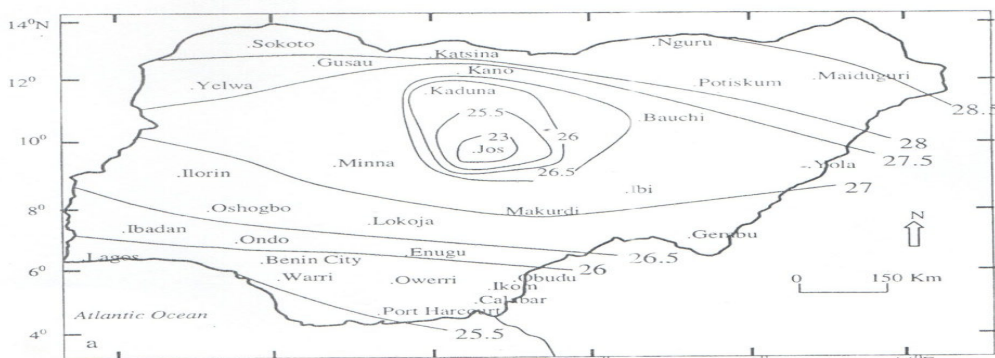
14°N
12°
10°
8°
6°
4°
a
.Sokoto
.Gusau
.Katsina
.Kano
.Nguru
.Maiduguri
.Potiskum
.Yelwa
.Kaduna
25.5
23
26
.Jos
26.5
.Bauchi
28.5
28
27.5
.Ilorin
.Minna
.Yola
.Ibi
27
.Oshogbo
.Lokoja
Makurdi
.Ibadan
.Ondo
.Enugu
.Gembu
N
.Lagos
.Benin City
.Warri
.Owerri
.Obudu
.Ikom
.Calabar
26
26.5
0
150 Km
Atlantic Ocean
Port Harcourt
25.5